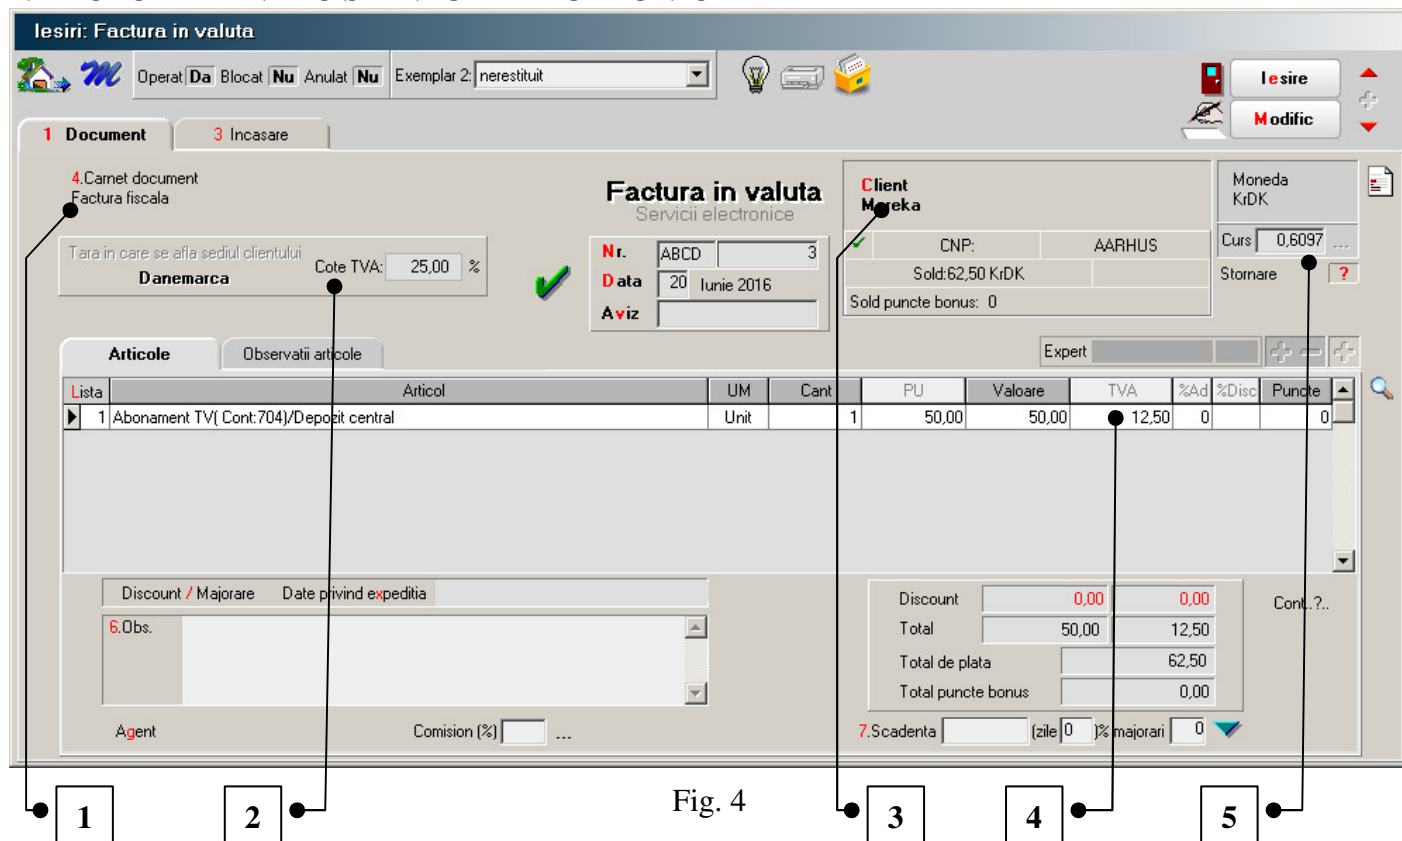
Iesiri: Factura in valuta

Operat Da Blocat Nu Anulat Nu Exemplar 2: nerestituit

Iesire
Modific

1 Document 3 Incasare

4.Carnet document
Factura fiscala

Factura in valuta
Servicii electronice

Client
Mareka

Moneda
KrDK

Tara in care se afla sediul clientului
Danemarca
Cote TVA: 25,00 %

Nr. ABCD 3
Data 20 Iunie 2016
Aviz

CNP: AARHUS
Sold:62,50 KrDK
Sold puncte bonus: 0

Curs 0,6097 ...
Stornare ?

Articole Observatii articole

Expert

| Lista | Articol | UM | Cant | PU | Valoare | TVA | %Ad | %Disc | Puncte |
|---|---|---|---|---|---|---|---|---|---|
| 1 | Abonament TV( Cont:704)/Depozit central | Unit | 1 | 50,00 | 50,00 | 12,50 | 0 | | 0 |

Discount / Majorare Date privind expeditia
6.Obs.

Discount 0,00 0,00
Total 50,00 12,50
Total de plata 62,50
Total puncte bonus 0,00

Cont..?..

Agent Comision (%) ...

7.Scadenta (zile 0 )% majorari 0

1 2 Fig. 4 3 4 5